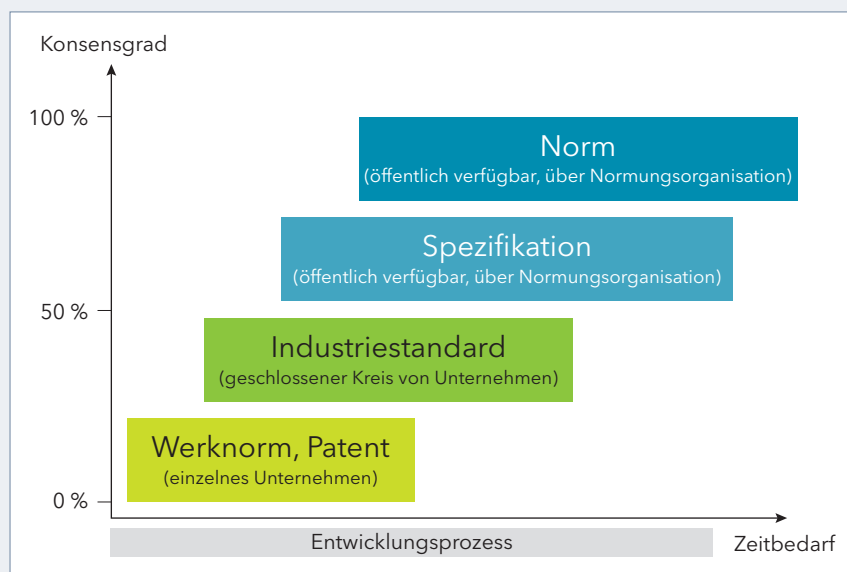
Konsensgrad

100 %

50 %

0 %

Norm
(öffentlich verfügbar, über Normungsorganisation)

Spezifikation
(öffentlich verfügbar, über Normungsorganisation)

Industriestandard
(geschlossener Kreis von Unternehmen)

Werknorm, Patent
(einzelnes Unternehmen)

Entwicklungsprozess

Zeitbedarf